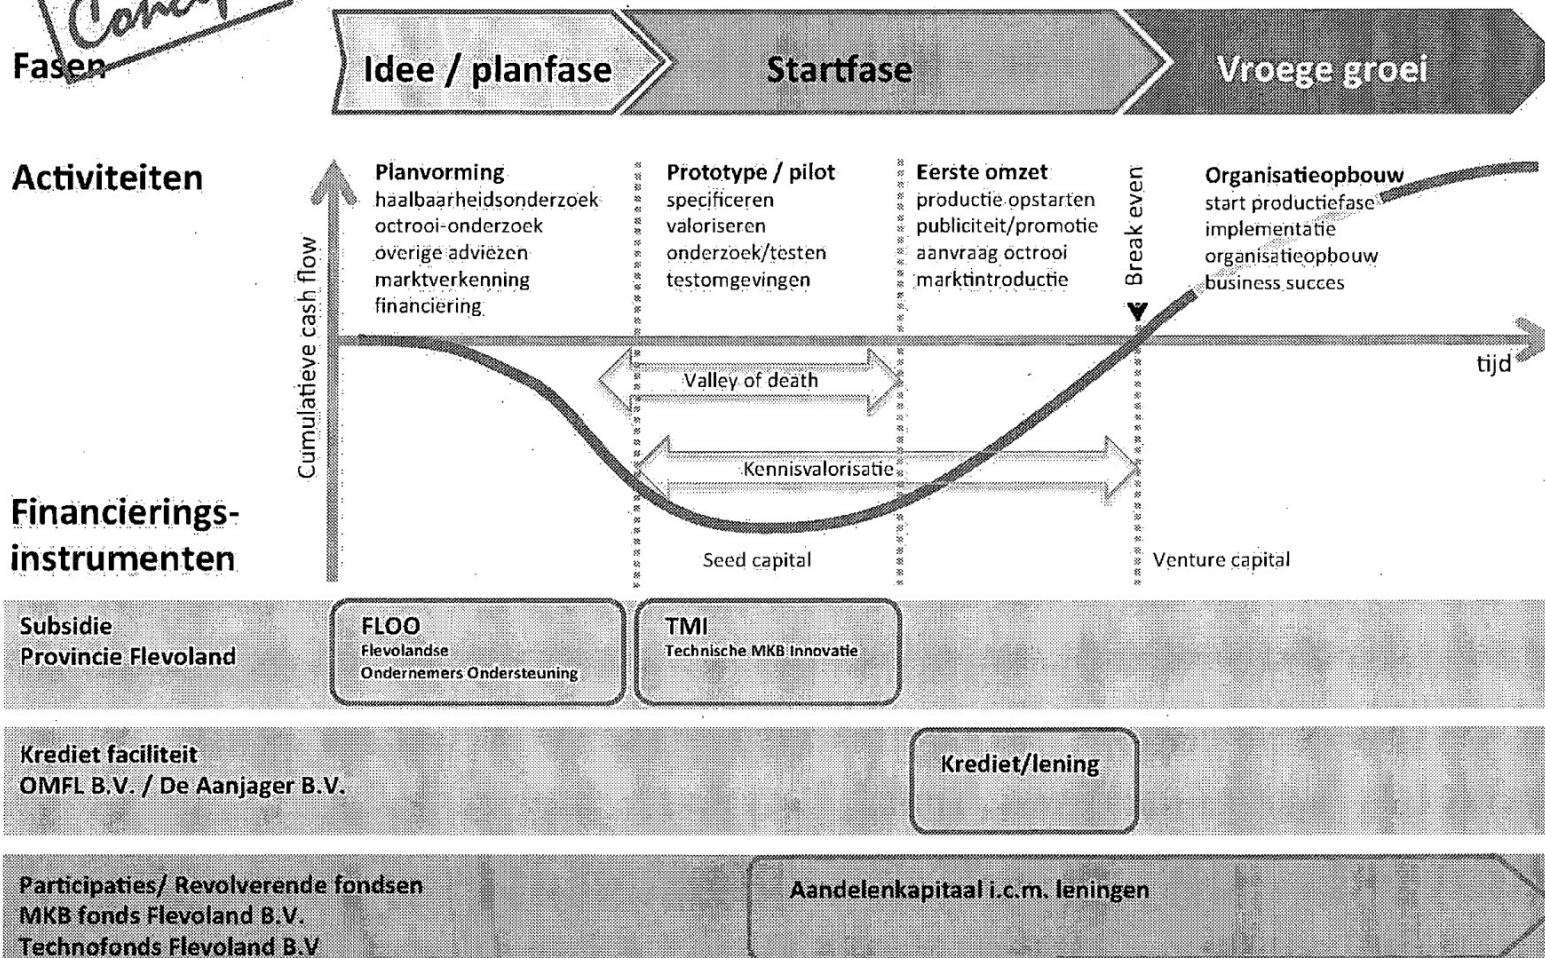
Concept

Fasen

Idee / planfase

Startfase

Vroege groei

Activiteiten

Planvorming
haalbaarheidsonderzoek
octrooi-onderzoek
overige adviezen
marktverkenning
financiering

Prototype / pilot
specificeren
valoriseren
onderzoek/testen
testomgevingen

Eerste omzet
productie opstarten
publiciteit/promotie
aanvraag octrooi
marktintroductie

Break even

Organisatieopbouw
start productiefase
implementatie
organisatieopbouw
business succes

Cumulatieve cash flow

tijd

Valley of death

Kennisvalorisatie

Financieringsinstrumenten

Seed capital

Venture capital

Subsidie
Provincie Flevoland

FLOO
Flevolandse
Ondernemers Ondersteuning

TMI
Technische MKB Innovatie

Krediet faciliteit
OMFL B.V. / De Aanjager B.V.

Krediet/lening

Participaties/ Revolverende fondsen
MKB fonds Flevoland B.V.
Technofonds Flevoland B.V

Aandelenkapitaal i.c.m. leningen